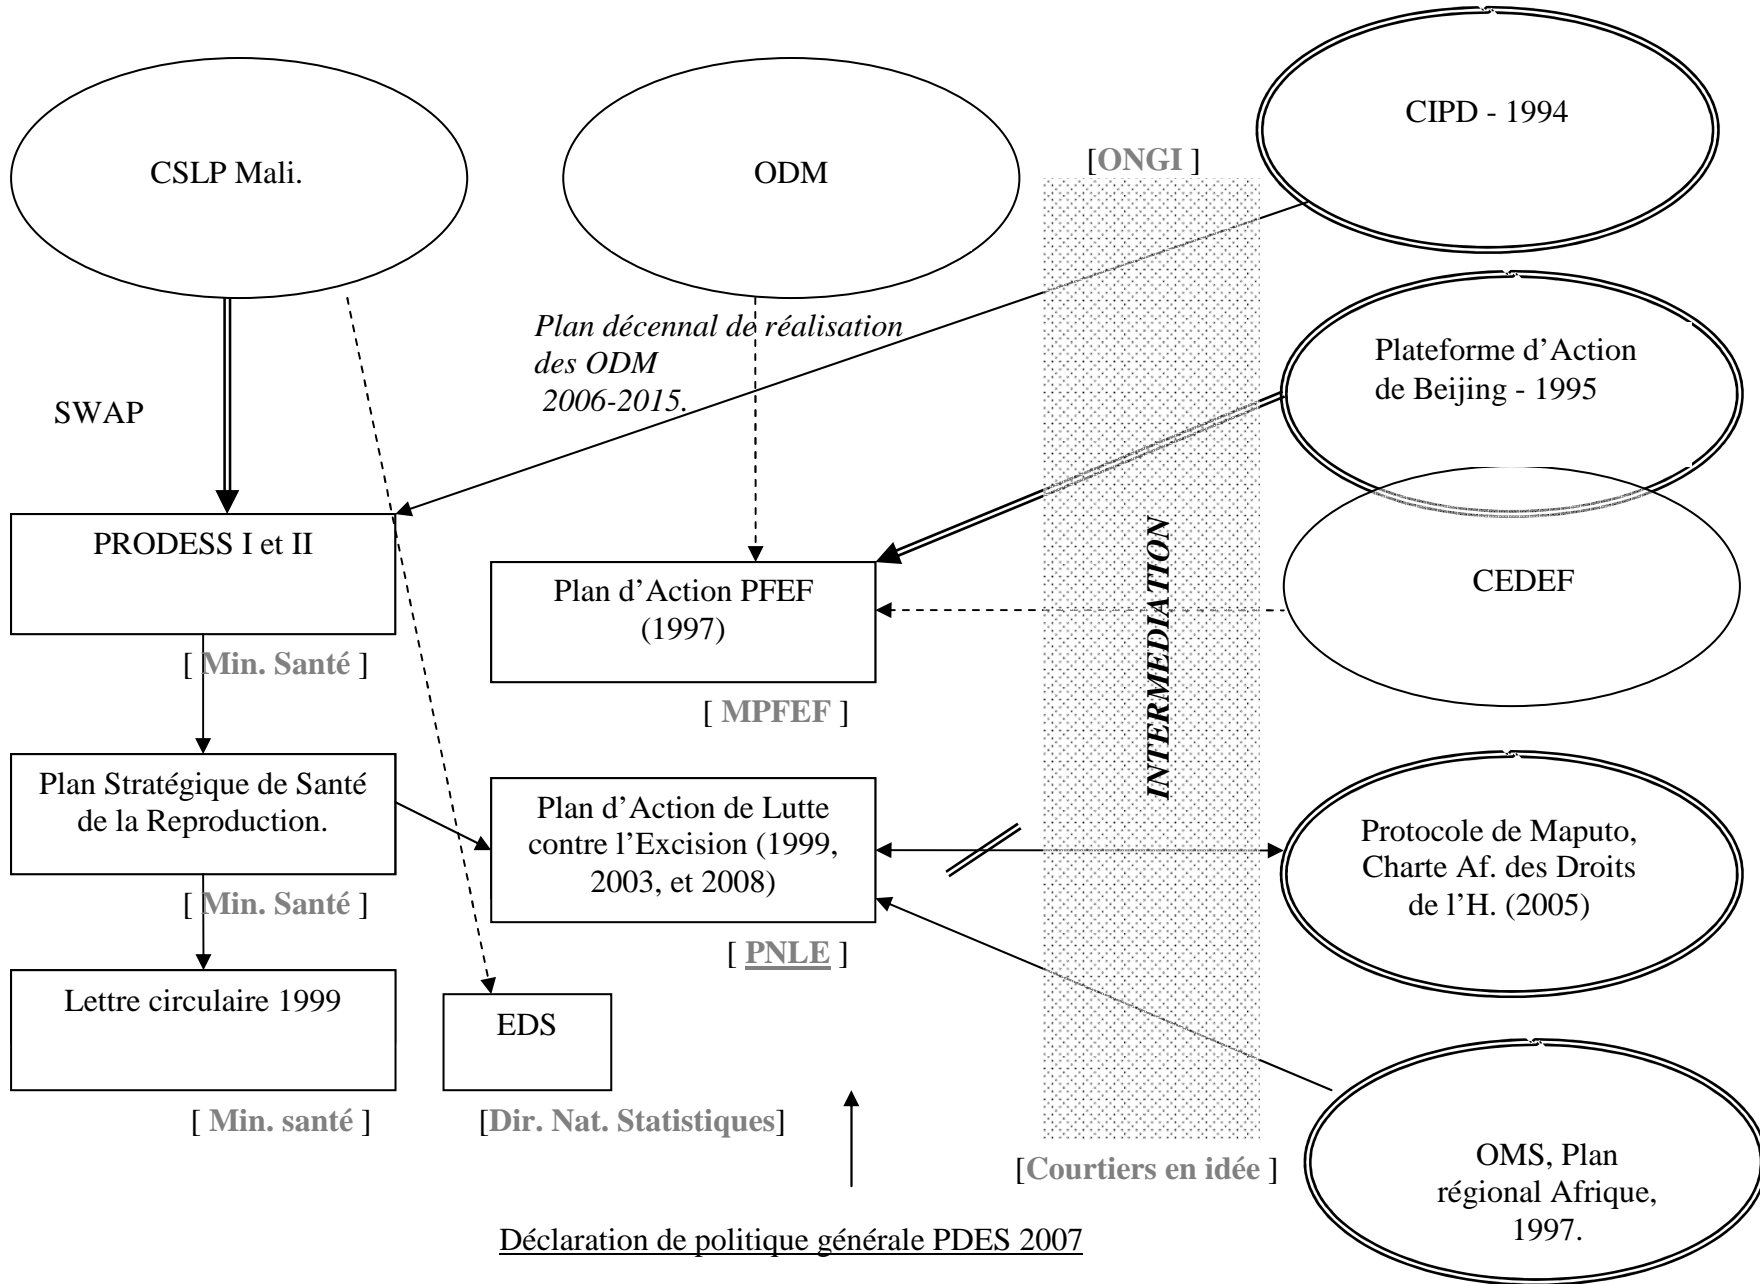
CSLP Mali.

ODM

[ONGI ]

CIPD - 1994

Plan décennal de réalisation des ODM 2006-2015.

SWAP

Plateforme d'Action de Beijing - 1995

PRODESS I et II

Plan d'Action PFEF (1997)

CEDEF

INTERMEDIATION

[ Min. Santé ]

[ MPFEF ]

Plan Stratégique de Santé de la Reproduction.

Plan d'Action de Lutte contre l'Excision (1999, 2003, et 2008)

Protocole de Maputo, Charte Af. des Droits de l'H. (2005)

[ Min. Santé ]

[ PNLE ]

Lettre circulaire 1999

EDS

[ Min. santé ]

[Dir. Nat. Statistiques]

[Courtiers en idée ]

OMS, Plan régional Afrique, 1997.

Déclaration de politique générale PDES 2007